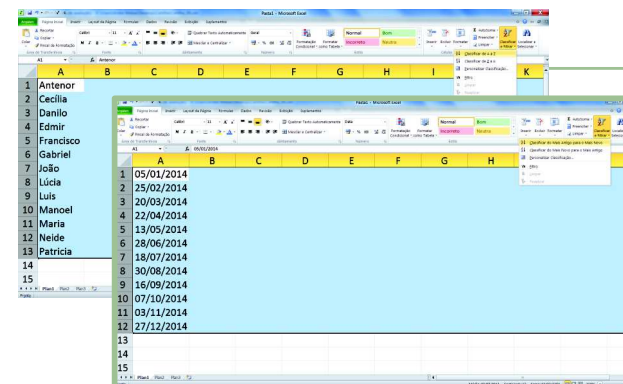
Pasta1 - Microsoft Excel

Arquivo Página Inicial Inserir Layout da Página Fórmulas Dados Revisão Exibição Suplementos

Recortar Copiar Pincel de Formatação Calibri 11 Quebrar Texto Automaticamente Geral Mesclar e Centralizar Formatação Condicional Formatar como Tabela Normal Bom Incorreto Neutro Inserir Excluir Formatar AutoSoma Preencher Limpar Classificar e Filtrar Localizar e Selecionar

Área de Transferência Fonte Alinhamento Número Estilo Células

A1 Antenor

Classificar de A a Z
Classificar de Z a A
Personalizar Classificação...
Filtro
Limpar
Reaplicar

| | A | B | C | D | E | F | G | H | I | J | K |
|---|---|---|---|---|---|---|---|---|---|---|---|
| 1 | Antenor | | | | | | | | | | |
| 2 | Cecília | | | | | | | | | | |
| 3 | Danilo | | | | | | | | | | |
| 4 | Edmir | | | | | | | | | | |
| 5 | Francisco | | | | | | | | | | |
| 6 | Gabriel | | | | | | | | | | |
| 7 | João | | | | | | | | | | |
| 8 | Lúcia | | | | | | | | | | |
| 9 | Luis | | | | | | | | | | |
| 10 | Manoel | | | | | | | | | | |
| 11 | Maria | | | | | | | | | | |
| 12 | Neide | | | | | | | | | | |
| 13 | Patricia | | | | | | | | | | |
| 14 | | | | | | | | | | | |
| 15 | | | | | | | | | | | |

Plan1 Plan2 Plan3
Pronto

Pasta1 - Microsoft Excel

Arquivo Página Inicial Inserir Layout da Página Fórmulas Dados Revisão Exibição Suplementos

Recortar Copiar Pincel de Formatação Quebrar Texto Automaticamente Data Mesclar e Centralizar Formatação Condicional Formatar como Tabela Normal Bom Incorreto Neutro Inserir Excluir Formatar AutoSoma Preencher Limpar Classificar e Filtrar Localizar e Selecionar

A1 05/01/2014

Classificar do Mais Antigo para o Mais Novo
Classificar do Mais Novo para o Mais Antigo
Personalizar Classificação...
Filtro
Limpar
Reaplicar

| | A | B | C | D | E | F | G | H |
|---|---|---|---|---|---|---|---|---|
| 1 | 05/01/2014 | | | | | | | |
| 2 | 25/02/2014 | | | | | | | |
| 3 | 20/03/2014 | | | | | | | |
| 4 | 22/04/2014 | | | | | | | |
| 5 | 13/05/2014 | | | | | | | |
| 6 | 28/06/2014 | | | | | | | |
| 7 | 18/07/2014 | | | | | | | |
| 8 | 30/08/2014 | | | | | | | |
| 9 | 16/09/2014 | | | | | | | |
| 10 | 07/10/2014 | | | | | | | |
| 11 | 03/11/2014 | | | | | | | |
| 12 | 27/12/2014 | | | | | | | |
| 13 | | | | | | | | |
| 14 | | | | | | | | |
| 15 | | | | | | | | |

Plan1 Plan2 Plan3